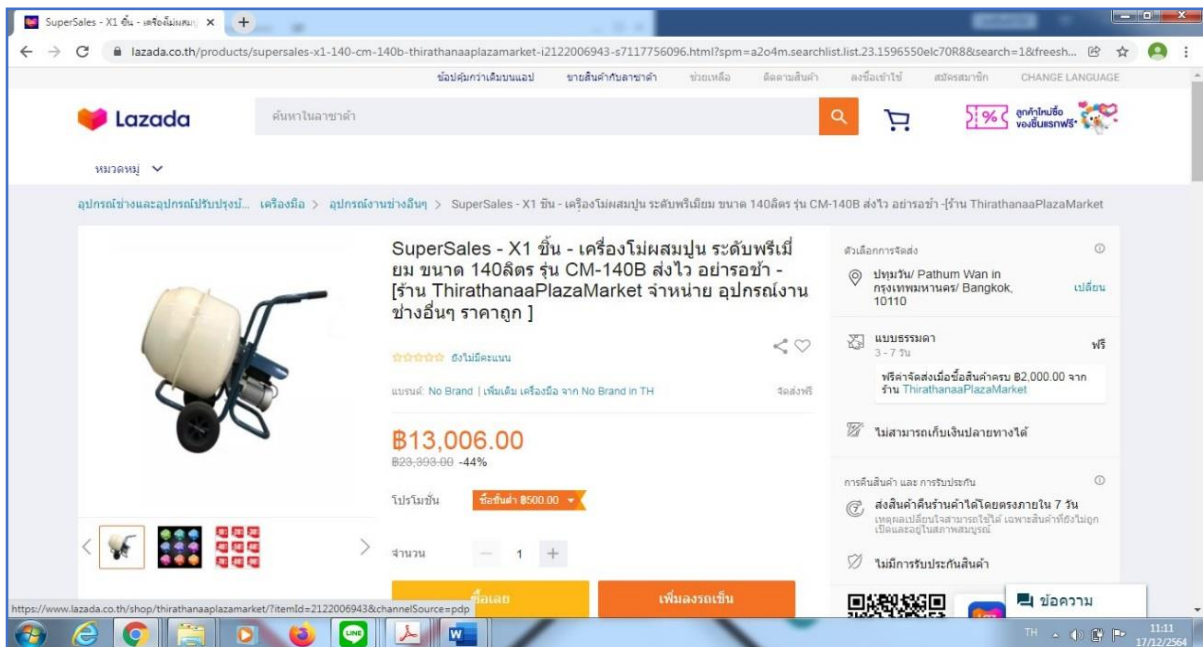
SuperSales - X1 ชิ้น - เครื่องโม่ผสมปู ×

lazada.co.th/products/supersales-x1-140-cm-140b-thirathanaaplazamarket-i2122006943-s7117756096.html?spm=a2o4m.searchlist.list.23.1596550elc70R8&search=1&freesh...

ข้อเสนอพิเศษเฉพาะแอป ขายสินค้ากับลาซาด้า ช่วยเหลือ ติดตามสินค้า ลงชื่อเข้าใช้ สมัครสมาชิก CHANGE LANGUAGE

Lazada

ค้นหาในลาซาด้า

ลูกค้าใหม่ซื้อ ของชิ้นแรกฟรี*

หมวดหมู่

อุปกรณ์ช่างและอุปกรณ์ปรับปรุงบ้... > เครื่องมือ > อุปกรณ์งานช่างอื่นๆ > SuperSales - X1 ชิ้น - เครื่องโม่ผสมปูน ระดับพรีเมียม ขนาด 140ลิตร รุ่น CM-140B ส่งไว อย่ารอช้า -[ร้าน ThirathanaaPlazaMarket

SuperSales - X1 ชิ้น - เครื่องโม่ผสมปูน ระดับพรีเมียม ขนาด 140ลิตร รุ่น CM-140B ส่งไว อย่ารอช้า -[ร้าน ThirathanaaPlazaMarket จำหน่าย อุปกรณ์งานช่างอื่นๆ ราคาถูก ]

ยังไม่มีคะแนน

แบรนด์: No Brand | เพิ่มเติม เครื่องมือ จาก No Brand in TH

จัดส่งฟรี

฿13,006.00

฿23,393.00 -44%

โปรโมชั่น ซื้อขั้นต่ำ ฿500.00

จำนวน 1

ซื้อเลย

เพิ่มลงรถเข็น

ตัวเลือกการจัดส่ง

ปทุมวัน/ Pathum Wan in กรุงเทพมหานคร/ Bangkok, 10110

เปลี่ยน

แบบธรรมดา
3 - 7 วัน

ฟรี

ฟรีค่าจัดส่งเมื่อซื้อสินค้าครบ ฿2,000.00 จาก ร้าน ThirathanaaPlazaMarket

ไม่สามารถเก็บเงินปลายทางได้

การคืนสินค้า และ การรับประกัน

ส่งสินค้าคืนร้านค้าได้โดยตรงภายใน 7 วัน
เหตุผลเปลี่ยนใจสามารถใช้ได้ เฉพาะสินค้าที่ยังไม่ถูกเปิดและอยู่ในสภาพสมบูรณ์

ไม่มีการรับประกันสินค้า

ข้อความ

https://www.lazada.co.th/shop/thirathanaaplazamarket/?itemId=2122006943&channelSource=pdp

TH 11:11 17/12/2564